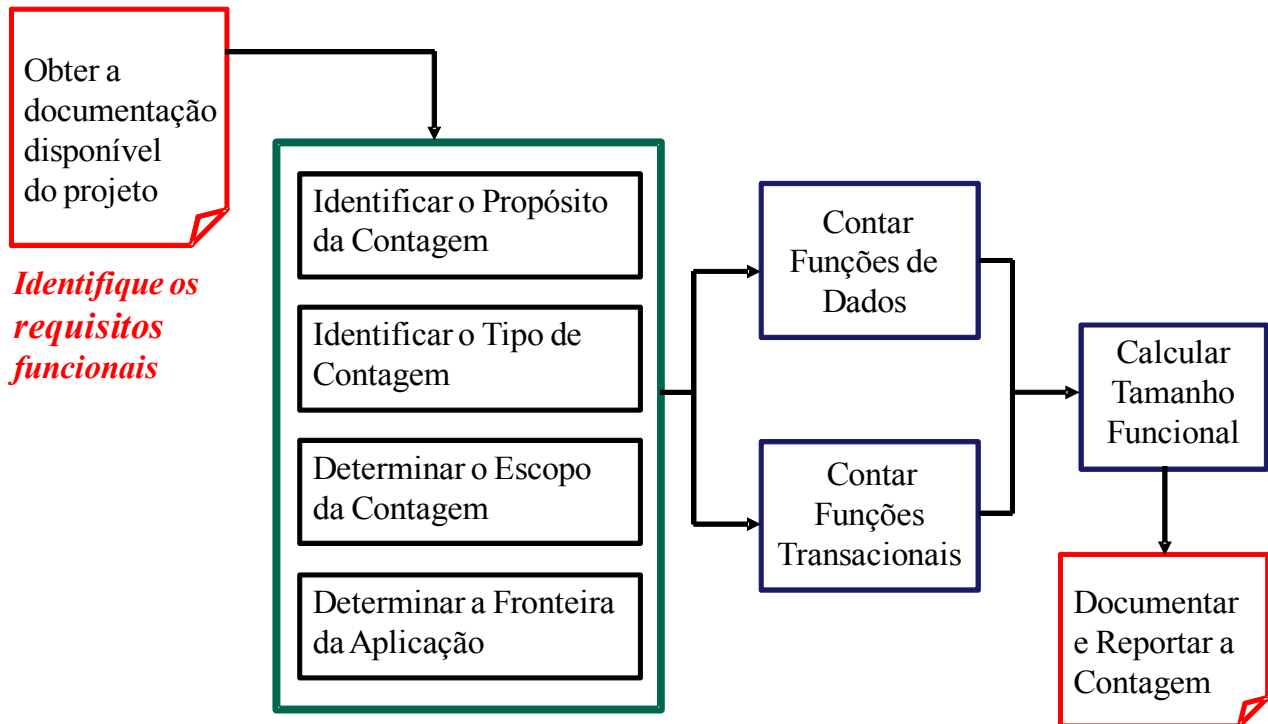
Obter a documentação disponível do projeto

Identifique os requisitos funcionais

Identificar o Propósito da Contagem

Identificar o Tipo de Contagem

Determinar o Escopo da Contagem

Determinar a Fronteira da Aplicação

Contar Funções de Dados

Contar Funções Transacionais

Calcular Tamanho Funcional

Documentar e Reportar a Contagem